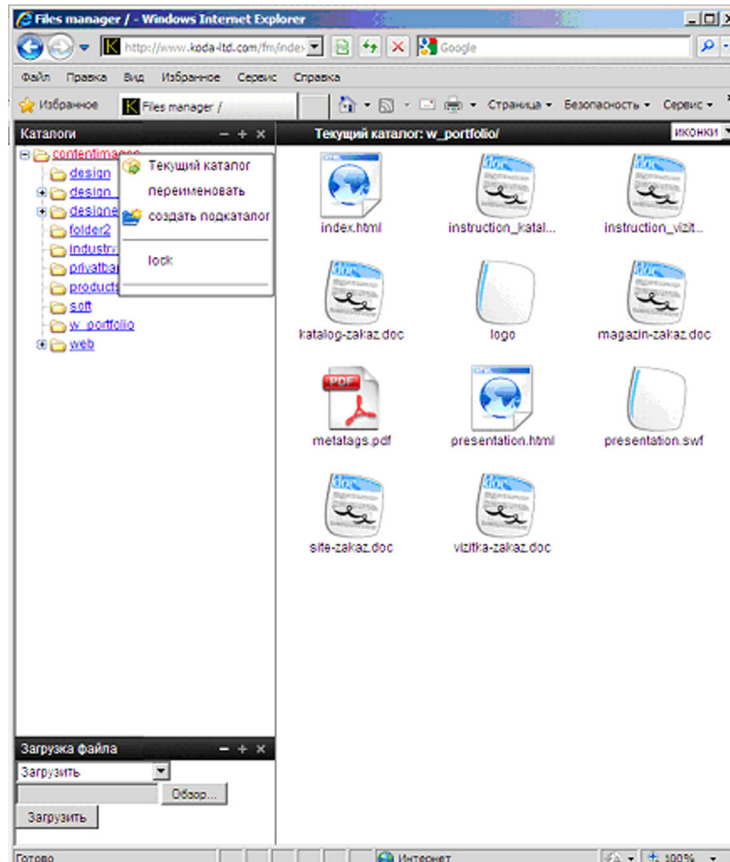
Files manager / - Windows Internet Explorer

http://www.koda-ltd.com/fm/index

Google

Файл Правка Вид Избранное Сервис Справка

Избранное Files manager /

Страница Безопасность Сервис

Каталоги

contentimages

design

design

designe

folder2

industr

privatba

products

soft

w_portfolio

web

Текущий каталог

переименовать

создать подкаталог

lock

Текущий каталог: w_portfolio/

иконки

index.html

instruction_katal...

instruction_vizit...

katalog-zakaz.doc

logo

magazin-zakaz.doc

metatags.pdf

presentation.html

presentation.swf

site-zakaz.doc

vizitka-zakaz.doc

Загрузка файла

Загрузить

Обзор...

Загрузить

Готово

Интернет

100%